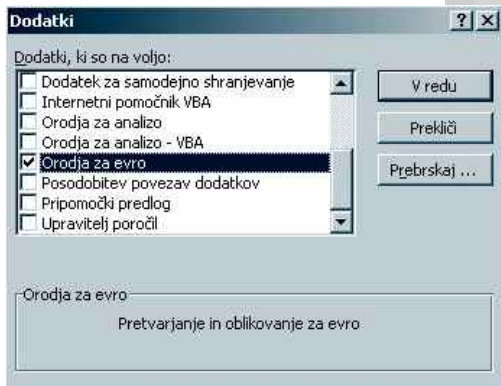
Dodatki

?

X

Dodatki, ki so na voljo:

Dodatek za samodejno shranjevanje
Internetni pomočnik VBA
Orodja za analizo
Orodja za analizo - VBA
Orodja za evro
Posodobitev povezav dodatkov
Pripomočki predlog
Upravitelj poročil

V redu

Prekliči

Prebrskaj ...

Orodja za evro

Pretvarjanje in oblikovanje za evro